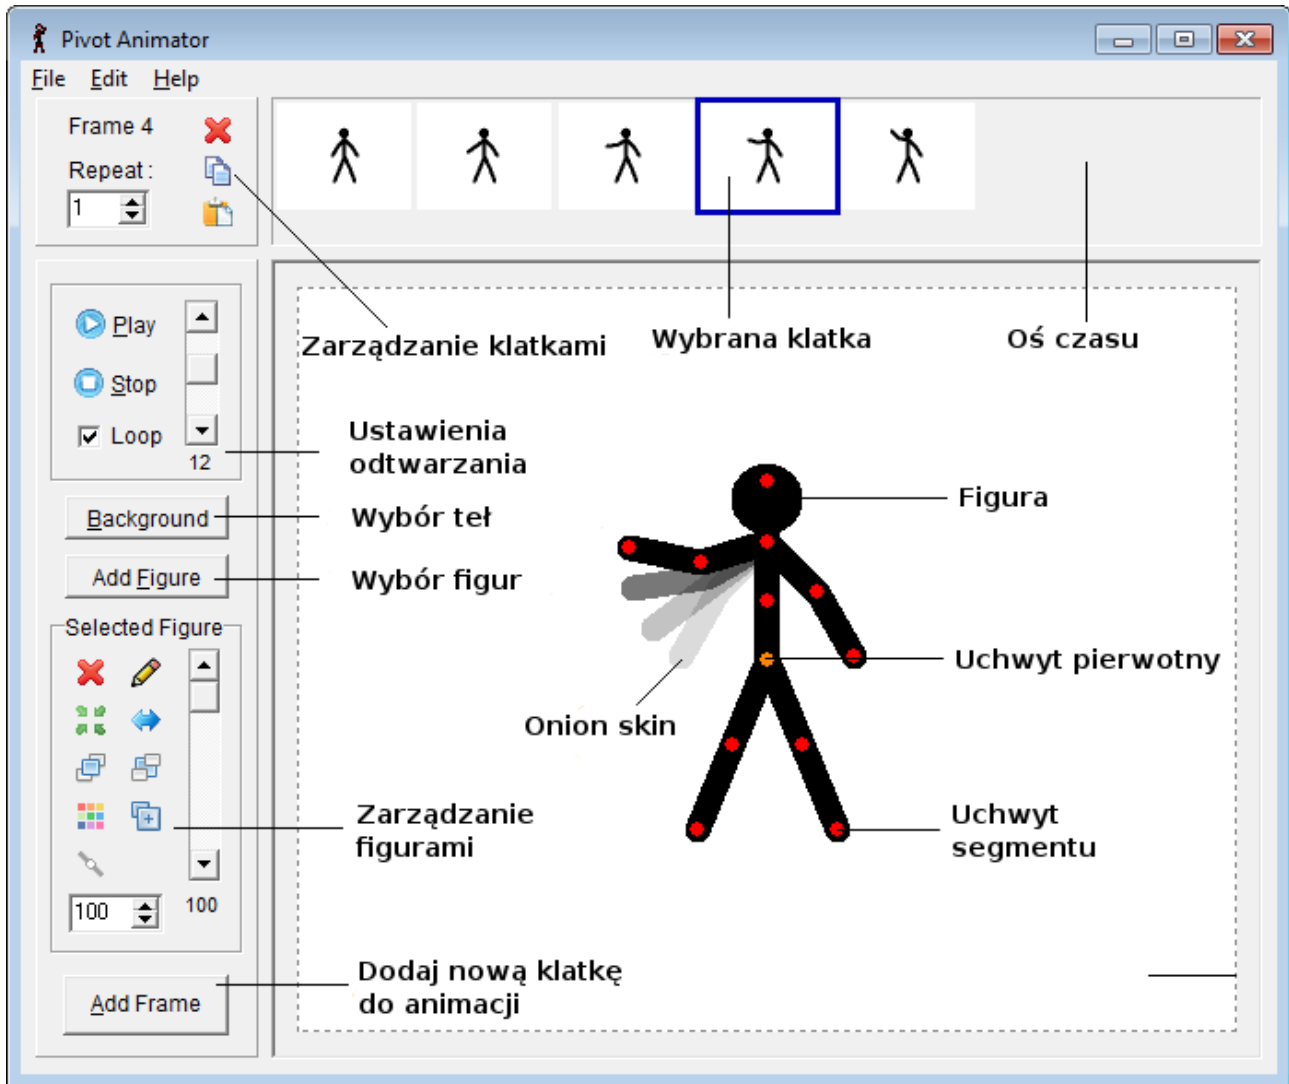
Pivot Animator

File Edit Help

Frame 4

Repeat:

1

Play

Stop

Loop

12

Background

Add Figure

Selected Figure

100

100

Add Frame

Zarządzanie klatkami

Wybrana klatka

Oś czasu

Ustawienia odtwarzania

Figura

Wybór teł

Wybór figur

Uchwyt pierwotny

Onion skin

Zarządzanie figurami

Uchwyt segmentu

Dodaj nową klatkę do animacji